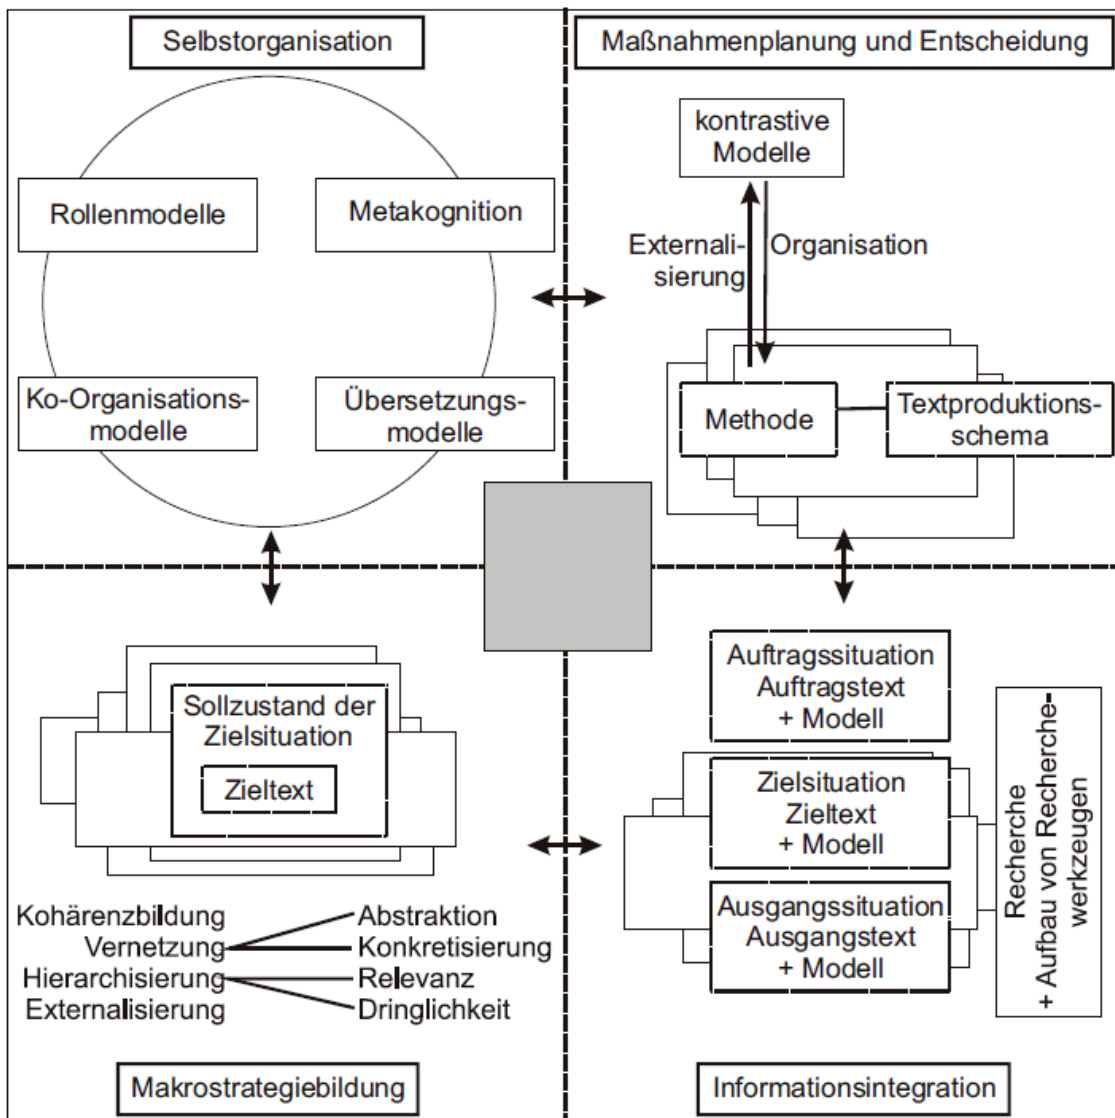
Selbstorganisation

Rollenmodelle

Metakognition

Ko-Organisationsmodelle

Übersetzungsmodelle

Maßnahmenplanung und Entscheidung

kontrastive Modelle

Externalisierung

Organisation

Methode

Textproduktionsschema

Sollzustand der Zielsituation

Zieltext

Kohärenzbildung
Vernetzung
Hierarchisierung
Externalisierung

Abstraktion
Konkretisierung
Relevanz
Dringlichkeit

Makrostrategiebildung

Auftragssituation
Auftragstext
+ Modell

Zielsituation
Zieltext
+ Modell

Ausgangssituation
Ausgangstext
+ Modell

Recherche
+ Aufbau von Recherchewerkzeugen

Informationsintegration